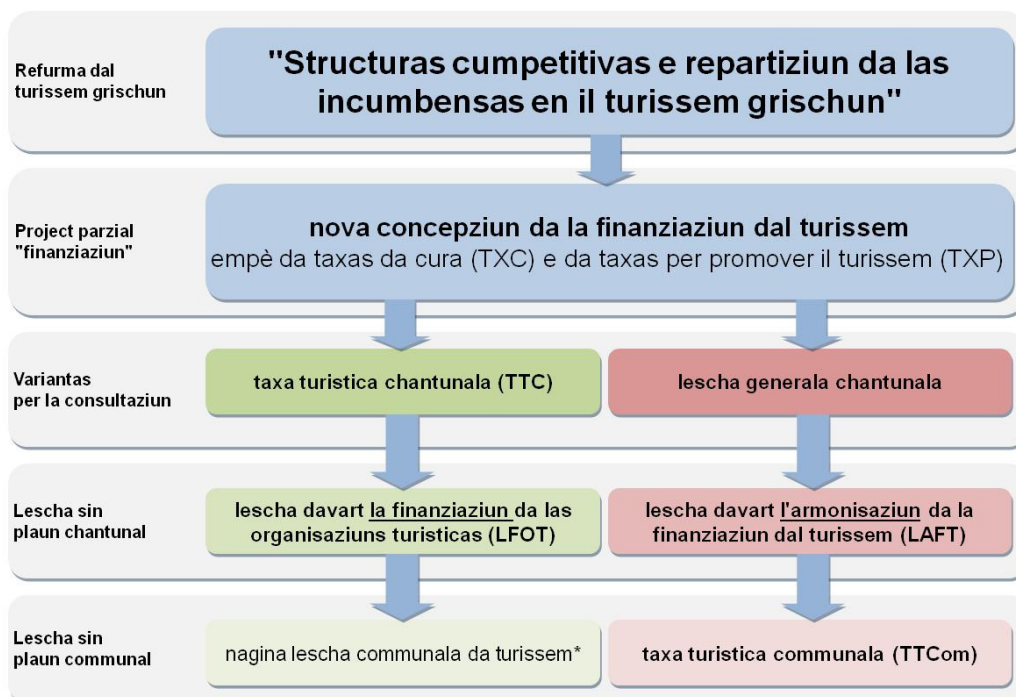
Refurma dal turissem grischun

"Structuras cumpetitivas e repartiziun da las incumbensas en il turissem grischun"

Project parzial "finanziaziun"

nova concepziun da la finanziaziun dal turissem
empè da taxas da cura (TXC) e da taxas per promover il turissem (TXP)

Variantas per la consultaziun

taxa turistica chantunala (TTC)

lescha generala chantunala

Lescha sin plaun chantunal

lescha davart la finanziaziun da las organisaziuns turisticas (LFOT)

lescha davart l'armonisaziun da la finanziaziun dal turissem (LAFT)

Lescha sin plaun communal

nagina lescha communala da turissem*

taxa turistica communala (TTCom)